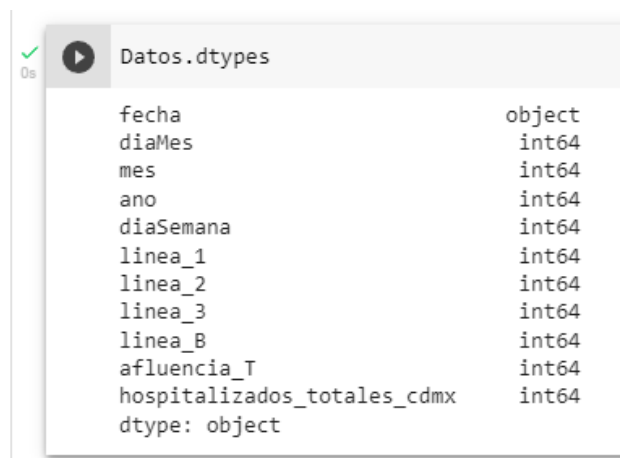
✓
0s

Datos.dtypes

fecha object
diaMes int64
mes int64
ano int64
diaSemana int64
linea_1 int64
linea_2 int64
linea_3 int64
linea_B int64
afluencia_T int64
hospitalizados_totales_cdmx int64
dtype: object